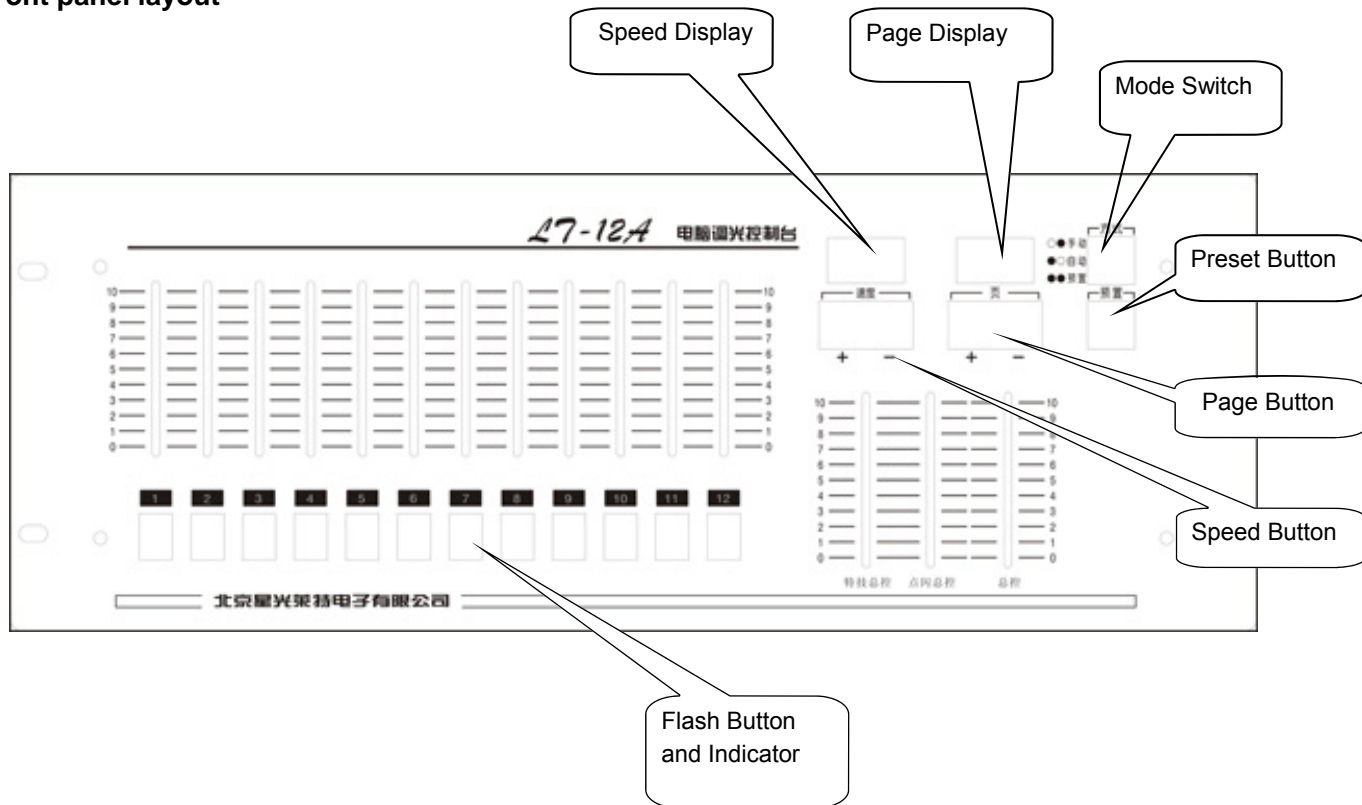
ont panel layout

Speed Display

Page Display

Mode Switch

LT-12A 电脑调光控制台

方式

手动
自动
预置

Preset Button

预置

速度

页

+ −

+ −

Page Button

10 9 8 7 6 5 4 3 2 1 0

10 9 8 7 6 5 4 3 2 1 0

1 2 3 4 5 6 7 8 9 10 11 12

10 9 8 7 6 5 4 3 2 1 0

10 9 8 7 6 5 4 3 2 1 0

Speed Button

特技总控 点网总控 总控

北京星光莱特电子有限公司

Flash Button and Indicator